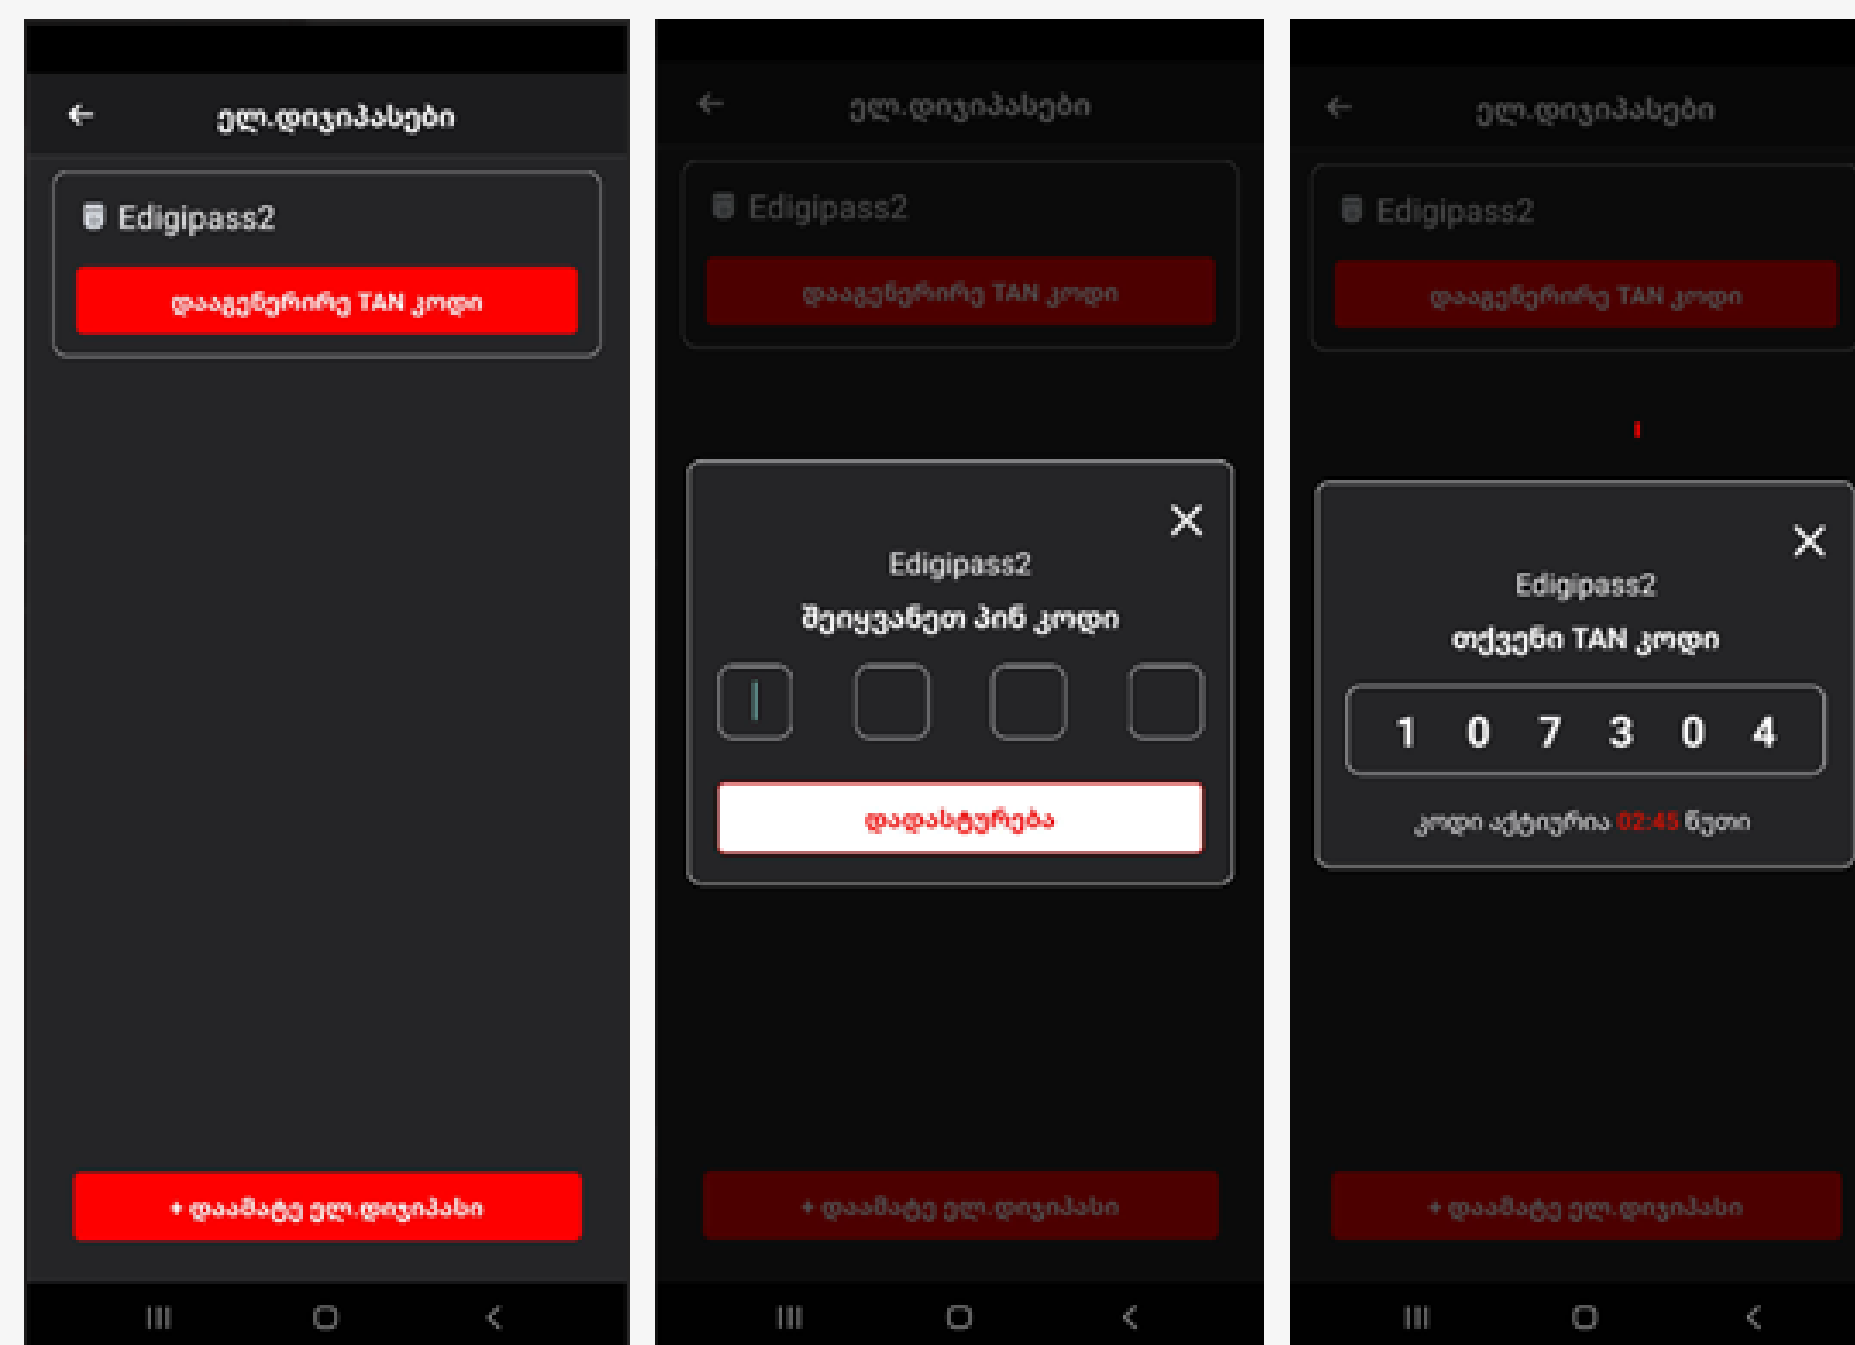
ელ.დიჯიპასები

Edigipass2

დააგენერირე TAN კოდი

+ დაამატე ელ.დიჯიპასი

ელ.დიჯიპასები

Edigipass2

დააგენერირე TAN კოდი

Edigipass2

შეიყვანეთ პინ კოდი

დადასტურება

+ დაამატე ელ.დიჯიპასი

ელ.დიჯიპასები

Edigipass2

დააგენერირე TAN კოდი

Edigipass2

თქვენი TAN კოდი

1 0 7 3 0 4

კოდი აქტიურია 02:45 წუთი

+ დაამატე ელ.დიჯიპასი